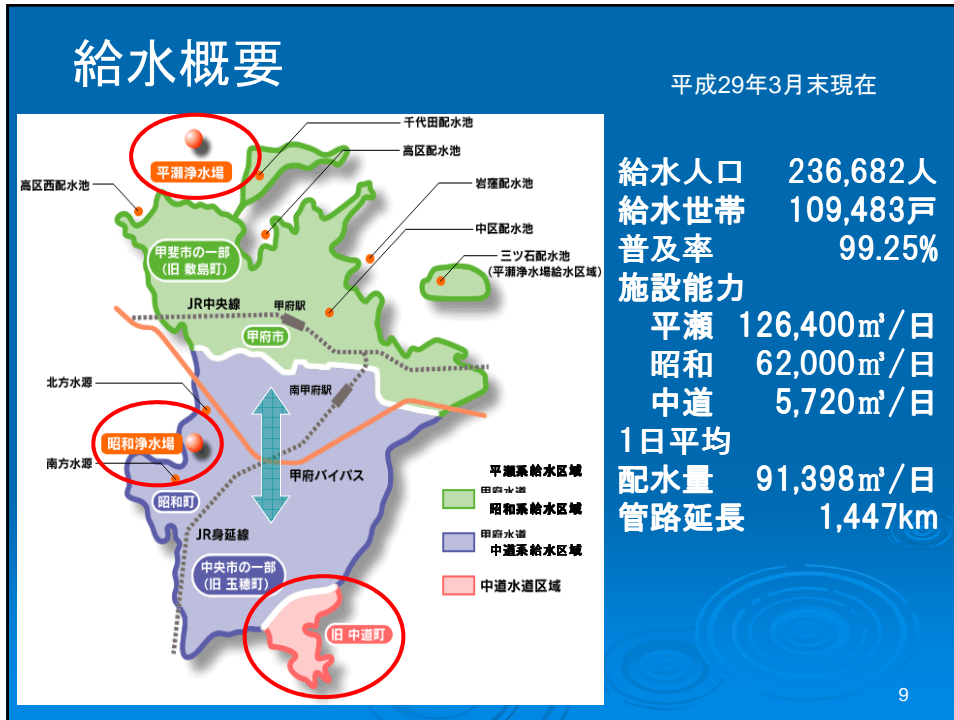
給水概要

平成29年3月末現在

千代田配水池
高区配水池
平瀬浄水場
高区西配水池
岩窪配水池
中区配水池
三ツ石配水池 (平瀬浄水場給水区域)
甲斐市の一部 (旧 敷島町)
JR中央線
甲府駅
甲府市
北方水源
南甲府駅
昭和浄水場
南方水源
甲府バイパス
昭和町
JR身延線
中央市の一部 (旧 玉穂町)
旧 中道町

平瀬系給水区域
昭和系給水区域
中道系給水区域
中道水道区域

給水人口　236,682人
給水世帯　109,483戸
普及率　99.25%
施設能力
平瀬　126,400㎥/日
昭和　62,000㎥/日
中道　5,720㎥/日
1日平均
配水量　91,398㎥/日
管路延長　1,447km

9